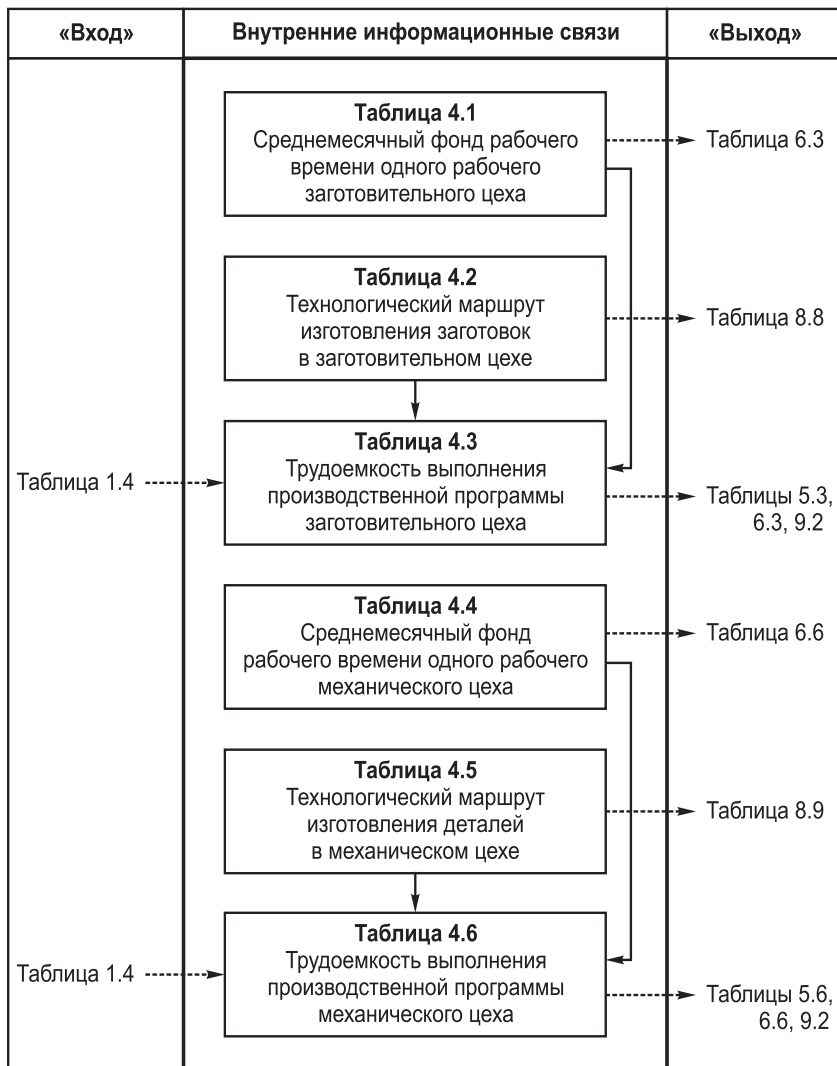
«Вход»

Внутренние информационные связи

«Выход»

Таблица 4.1
Среднемесячный фонд рабочего времени одного рабочего заготовительного цеха

Таблица 6.3

Таблица 4.2
Технологический маршрут изготовления заготовок в заготовительном цехе

Таблица 8.8

Таблица 1.4

Таблица 4.3
Трудоемкость выполнения производственной программы заготовительного цеха

Таблицы 5.3, 6.3, 9.2

Таблица 4.4
Среднемесячный фонд рабочего времени одного рабочего механического цеха

Таблица 6.6

Таблица 4.5
Технологический маршрут изготовления деталей в механическом цехе

Таблица 8.9

Таблица 1.4

Таблица 4.6
Трудоемкость выполнения производственной программы механического цеха

Таблицы 5.6, 6.6, 9.2